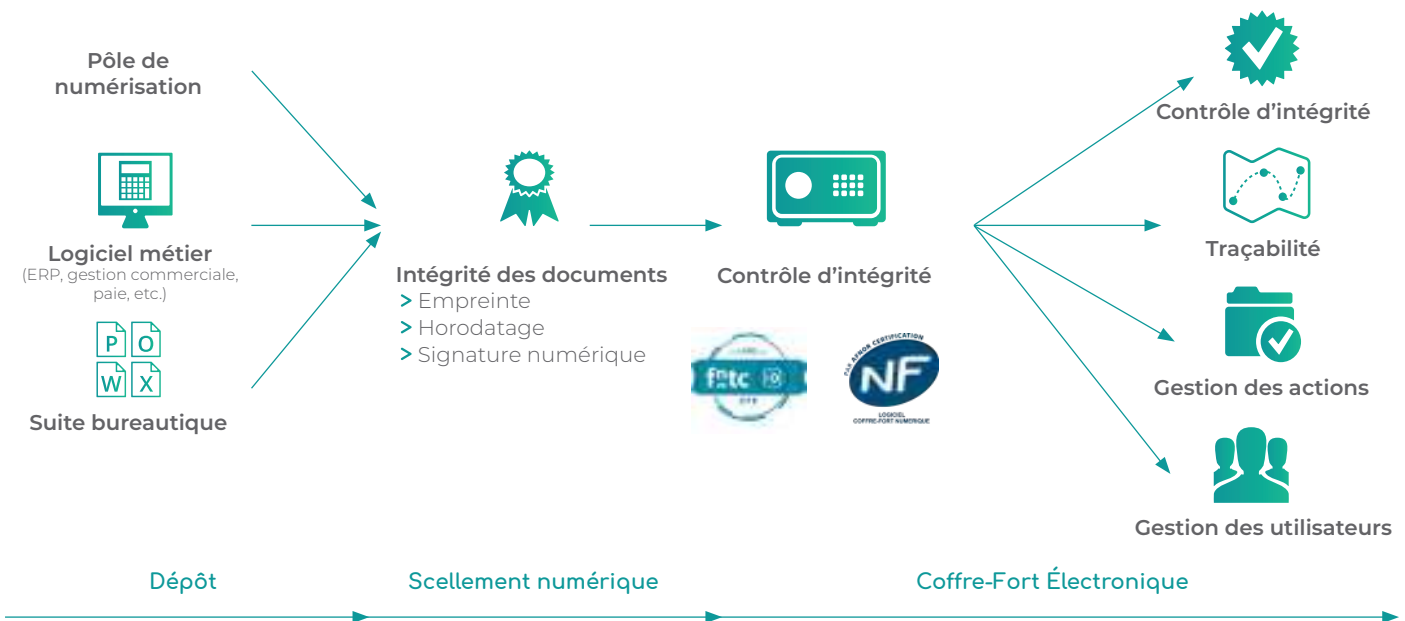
Pôle de numérisation

Logiciel métier
(ERP, gestion commerciale, paie, etc.)

P O
W X

Suite bureautique

Intégrité des documents
> Empreinte
> Horodatage
> Signature numérique

Contrôle d'intégrité

fntc

NF
PAR AFNOR CERTIFICATION
LOGICIEL COFFRE-FORT NUMÉRIQUE

Contrôle d'intégrité

Traçabilité

Gestion des actions

Gestion des utilisateurs

Dépôt

Scellement numérique

Coffre-Fort Électronique